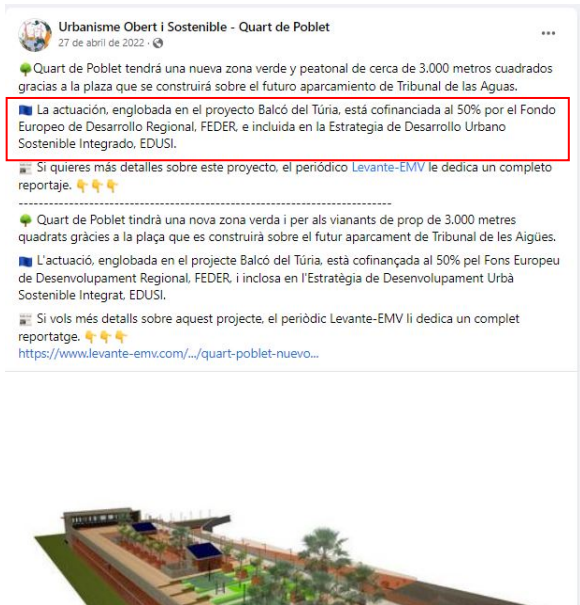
Urbanisme Obert i Sostenible - Quart de Poblet
27 de abril de 2022 ·

Quart de Poblet tendrá una nueva zona verde y peatonal de cerca de 3.000 metros cuadrados gracias a la plaza que se construirá sobre el futuro aparcamiento de Tribunal de las Aguas.

La actuación, englobada en el proyecto Balcó del Túria, está cofinanciada al 50% por el Fondo Europeo de Desarrollo Regional, FEDER, e incluida en la Estrategia de Desarrollo Urbano Sostenible Integrado, EDUSI.

Si quieres más detalles sobre este proyecto, el periódico Levante-EMV le dedica un completo reportaje.

----------------------------------------------------------------

Quart de Poblet tindrà una nova zona verda i per als vianants de prop de 3.000 metres quadrats gràcies a la plaça que es construirà sobre el futur aparcament de Tribunal de les Aigües.

L'actuació, englobada en el projecte Balcó del Túria, està cofinançada al 50% pel Fons Europeu de Desenvolupament Regional, FEDER, i inclosa en l'Estratègia de Desenvolupament Urbà Sostenible Integrat, EDUSI.

Si vols més detalls sobre aquest projecte, el periòdic Levante-EMV li dedica un complet reportatge.
https://www.levante-emv.com/.../quart-poblet-nuevo...